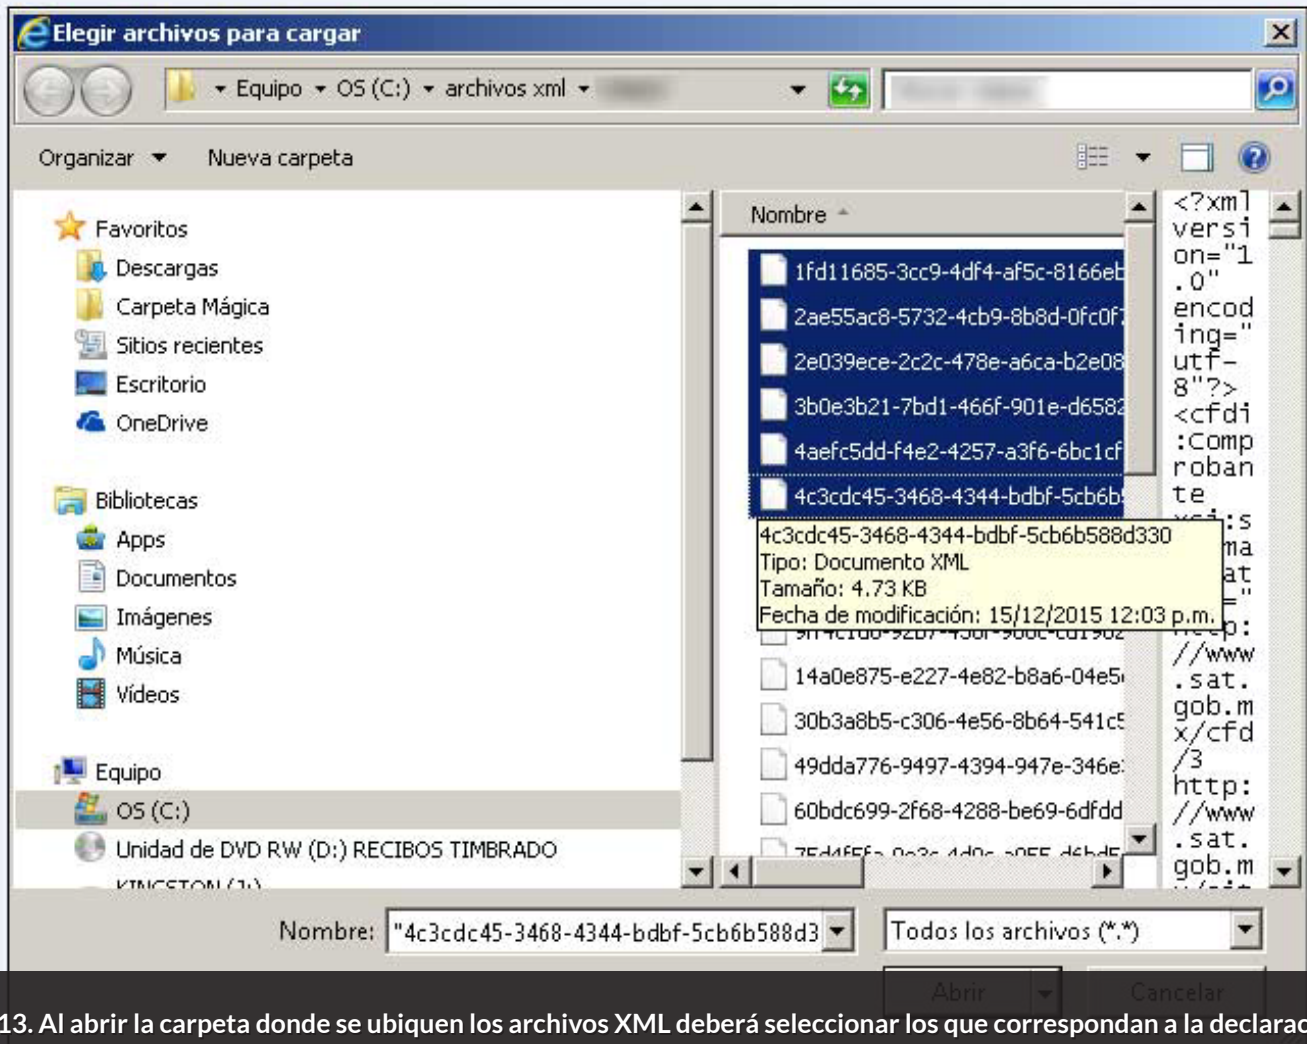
Elegir archivos para cargar

Equipo ▸ OS (C:) ▸ archivos xml ▸ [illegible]

Organizar ▾ Nueva carpeta

Favoritos
Descargas
Carpeta Mágica
Sitios recientes
Escritorio
OneDrive

Bibliotecas
Apps
Documentos
Imágenes
Música
Vídeos

Equipo
OS (C:)
Unidad de DVD RW (D:) RECIBOS TIMBRADO
KINGSTON (J:)

Nombre

1fd11685-3cc9-4df4-af5c-8166eb
2ae55ac8-5732-4cb9-8b8d-0fc0f
2e039ece-2c2c-478e-a6ca-b2e08
3b0e3b21-7bd1-466f-901e-d658
4aefc5dd-f4e2-4257-a3f6-6bc1cf
4c3cdc45-3468-4344-bdbf-5cb6b
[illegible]
14a0e875-e227-4e82-b8a6-04e5
30b3a8b5-c306-4e56-8b64-541c
49dda776-9497-4394-947e-346e
60bdc699-2f68-4288-be69-6dfdd
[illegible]

4c3cdc45-3468-4344-bdbf-5cb6b588d330
Tipo: Documento XML
Tamaño: 4.73 KB
Fecha de modificación: 15/12/2015 12:03 p.m.

<?xml version="1.0" encoding="utf-8"?> <cfdi:Comprobante xsi:s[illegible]ma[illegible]at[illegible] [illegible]p://www.sat.gob.mx/cfd/3 http://www.sat.gob.m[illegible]

Nombre: "4c3cdc45-3468-4344-bdbf-5cb6b588d3

Todos los archivos (*.*)

Abrir Cancelar

13. Al abrir la carpeta donde se ubiquen los archivos XML deberá seleccionar los que correspondan a la declarac